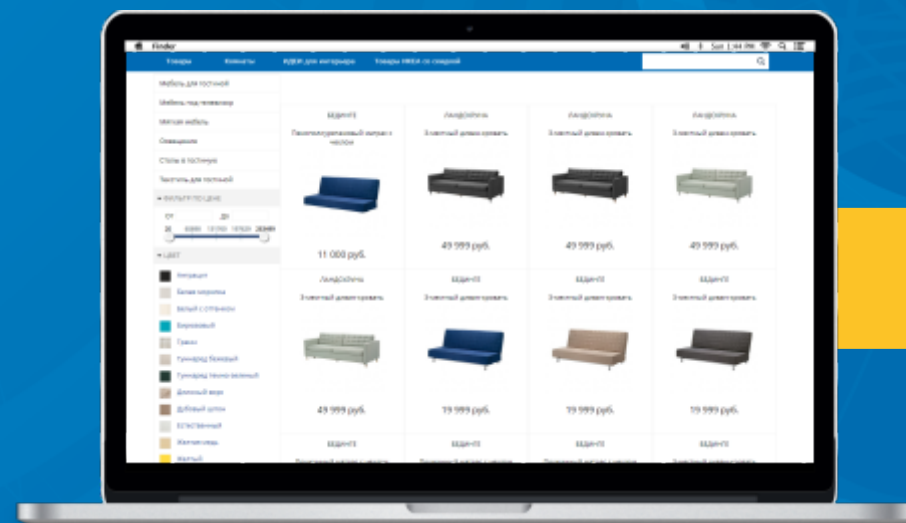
Finder

Sun 1:44 PM

Товары | Комнаты | ИДЕИ для интерьера | Товары ИКЕА со скидкой

Мебель для гостиной
Мебель под телевизор
Мягкая мебель
Освещение
Столы в гостиную
Текстиль для гостиной

▾ ФИЛЬТР ПО ЦЕНЕ
От | До

▾ ЦВЕТ
Антрацит
Белая энергия
Белый с оттенком
Бирюзовый
Гамма
Гуннаред бежевый
Гуннаред темно-зеленый
Дымчатый верх
Дубовый шпон
Естественный
Желтая медь
Желтый

БЕДИНГЕ
Пенополиуретановый матрас с чехлом
11 000 руб.

ЛАНДСКРУНА
3-местный диван-кровать
49 999 руб.

ЛАНДСКРУНА
3-местный диван-кровать
49 999 руб.

ЛАНДСКРУНА
3-местный диван-кровать
49 999 руб.

ЛАНДСКРУНА
3-местный диван-кровать
49 999 руб.

БЕДИНГЕ
3-местный диван-кровать
19 999 руб.

БЕДИНГЕ
3-местный диван-кровать
19 999 руб.

БЕДИНГЕ
3-местный диван-кровать
19 999 руб.

БЕДИНГЕ
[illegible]

БЕДИНГЕ
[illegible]

БЕДИНГЕ
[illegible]

БЕДИНГЕ
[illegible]